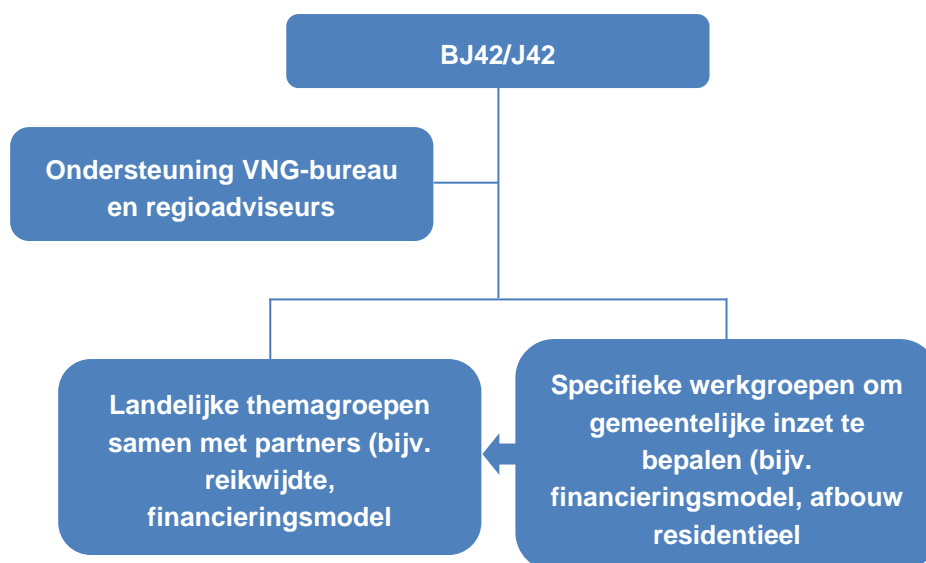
BJ42/J42

Ondersteuning VNG-bureau en regioadviseurs

Landelijke themagroepen samen met partners (bijv. reikwijdte, financieringsmodel

Specifieke werkgroepen om gemeentelijke inzet te bepalen (bijv. financieringsmodel, afbouw residentieel